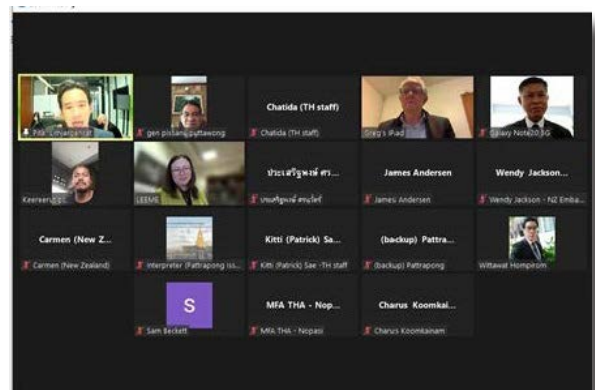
Pita Limjaroenrat
gen pisanu puttawong
Chatida (TH staff)
Chatida (TH staff)
Greg's iPad
Galaxy Note20 5G
Keereerat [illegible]
LEEME
ประเสริฐพงษ์ ศร...
ประเสริฐพงษ์ ศรนุวัตร
James Andersen
James Andersen
Wendy Jackson...
Wendy Jackson - NZ Emba...
Carmen (New Z...
Carmen (New Zealand)
Interpreter (Pattrapong Iss...
Kitti (Patrick) Sa...
Kitti (Patrick) Sae -TH staff
(backup) Pattra...
(backup) Pattrapong
Wittawat Hemprom
S
Sam Beckett
MFA THA - Nop...
MFA THA - Nopasi
Charus Koomkai...
Charus Koomkainam